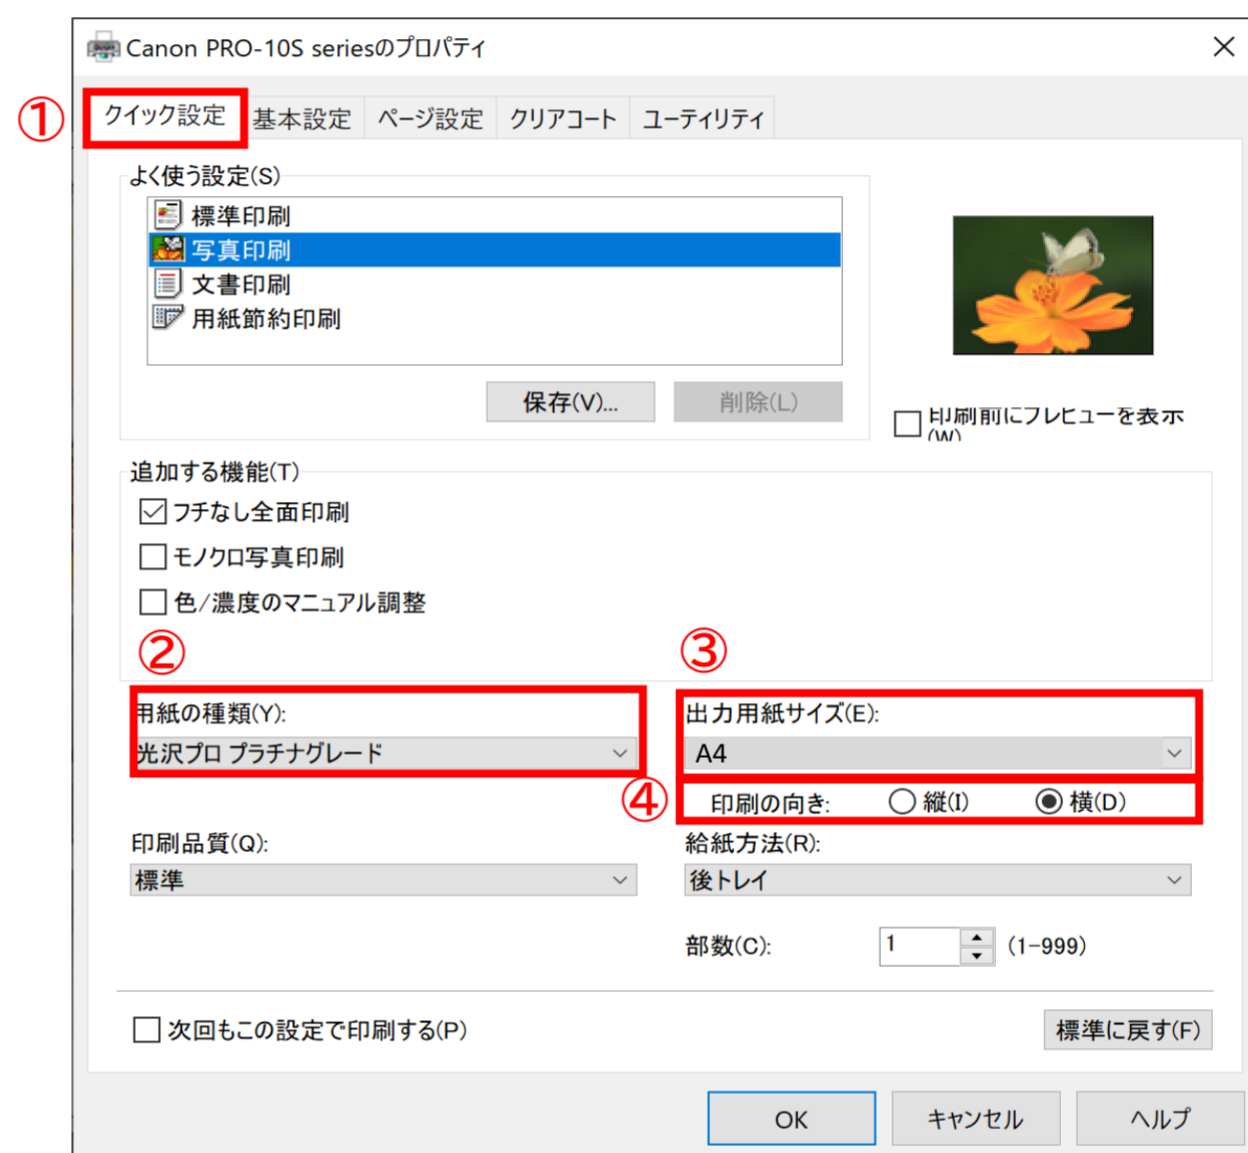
Canon PRO-10S seriesのプロパティ

①

クイック設定 基本設定 ページ設定 クリアコート ユーティリティ

よく使う設定(S)

標準印刷
写真印刷
文書印刷
用紙節約印刷

保存(V)... 削除(L)

印刷前にプレビューを表示(W)

追加する機能(T)

フチなし全面印刷
モノクロ写真印刷
色/濃度のマニュアル調整

②

③

用紙の種類(Y):
光沢プロ プラチナグレード

出力用紙サイズ(E):
A4

④

印刷の向き: 縦(I) 横(D)

印刷品質(Q):
標準

給紙方法(R):
後トレイ

部数(C): 1 (1-999)

次回もこの設定で印刷する(P)

標準に戻す(F)

OK キャンセル ヘルプ